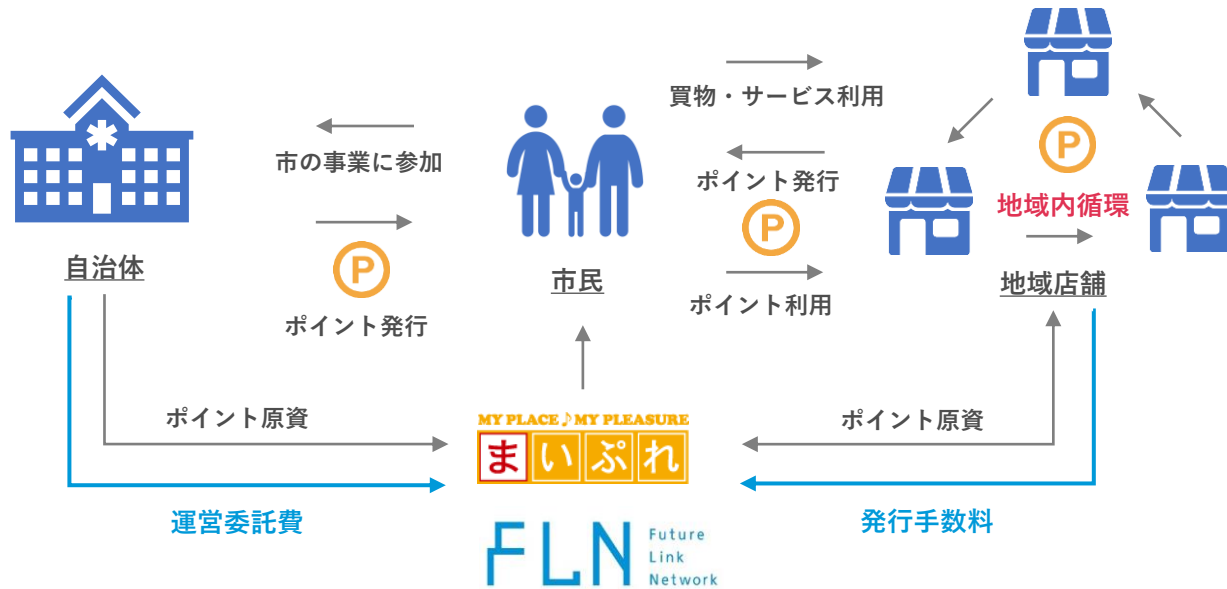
市の事業に参加

P
ポイント発行

自治体

買物・サービス利用

ポイント発行
P

ポイント利用

市民

P
地域内循環

地域店舗

ポイント原資

MY PLACE♪MY PLEASURE
まいぷれ

ポイント原資

運営委託費

FLN Future Link Network

発行手数料